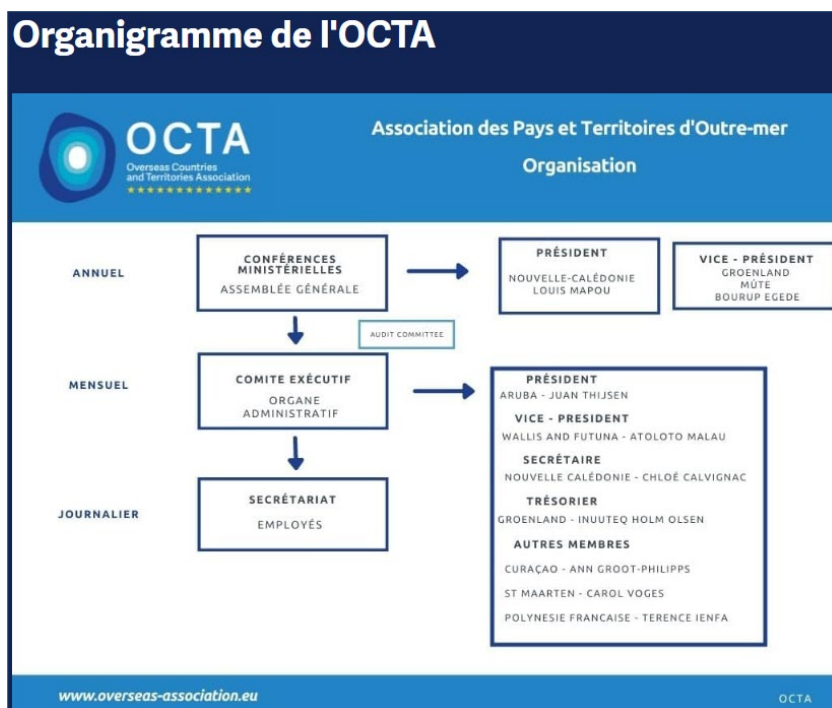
Organigramme de l'OCTA

OCTA
Overseas Countries and Territories Association

Association des Pays et Territoires d'Outre-mer
Organisation

ANNUEL

CONFÉRENCES MINISTÉRIELLES
ASSEMBLÉE GÉNÉRALE

PRÉSIDENT
NOUVELLE-CALÉDONIE
LOUIS MAPOU

VICE - PRÉSIDENT
GROENLAND
MÚTE
BOURUP EGEDE

AUDIT COMMITTEE

MENSUEL

COMITE EXÉCUTIF
ORGANE ADMINISTRATIF

PRÉSIDENT
ARUBA - JUAN THIJSEN

VICE - PRESIDENT
WALLIS AND FUTUNA - ATOLOTO MALAU

SECRÉTAIRE
NOUVELLE CALÉDONIE - CHLOÉ CALVIGNAC

TRÉSORIER
GROENLAND - INUUTEQ HOLM OLSEN

AUTRES MEMBRES
CURAÇAO - ANN GROOT-PHILIPPS
ST MAARTEN - CAROL VOGES
POLYNESIE FRANCAISE - TERENCE IENFA

JOURNALIER

SECRÉTARIAT
EMPLOYÉS

www.overseas-association.eu
OCTA